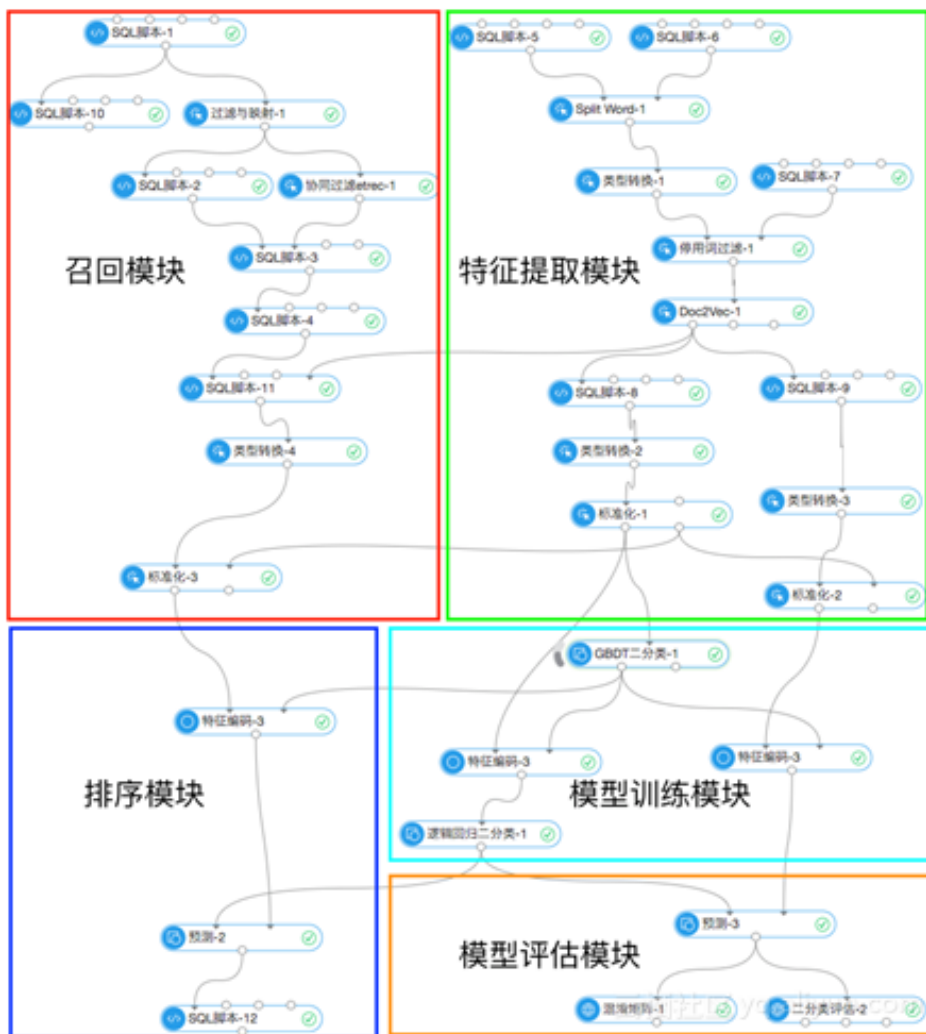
SQL脚本-1

SQL脚本-10

过滤与映射-1

SQL脚本-2

协同过滤etrec-1

召回模块

SQL脚本-3

SQL脚本-4

SQL脚本-11

类型转换-4

标准化-3

SQL脚本-5

SQL脚本-6

Split Word-1

类型转换-1

SQL脚本-7

特征提取模块

停用词过滤-1

Doc2Vec-1

SQL脚本-8

SQL脚本-9

类型转换-2

标准化-1

类型转换-3

标准化-2

特征编码-3

排序模块

GBDT二分类-1

特征编码-3

特征编码-3

模型训练模块

逻辑回归二分类-1

预测-2

SQL脚本-12

预测-3

模型评估模块

混淆矩阵-1

二分类评估-2